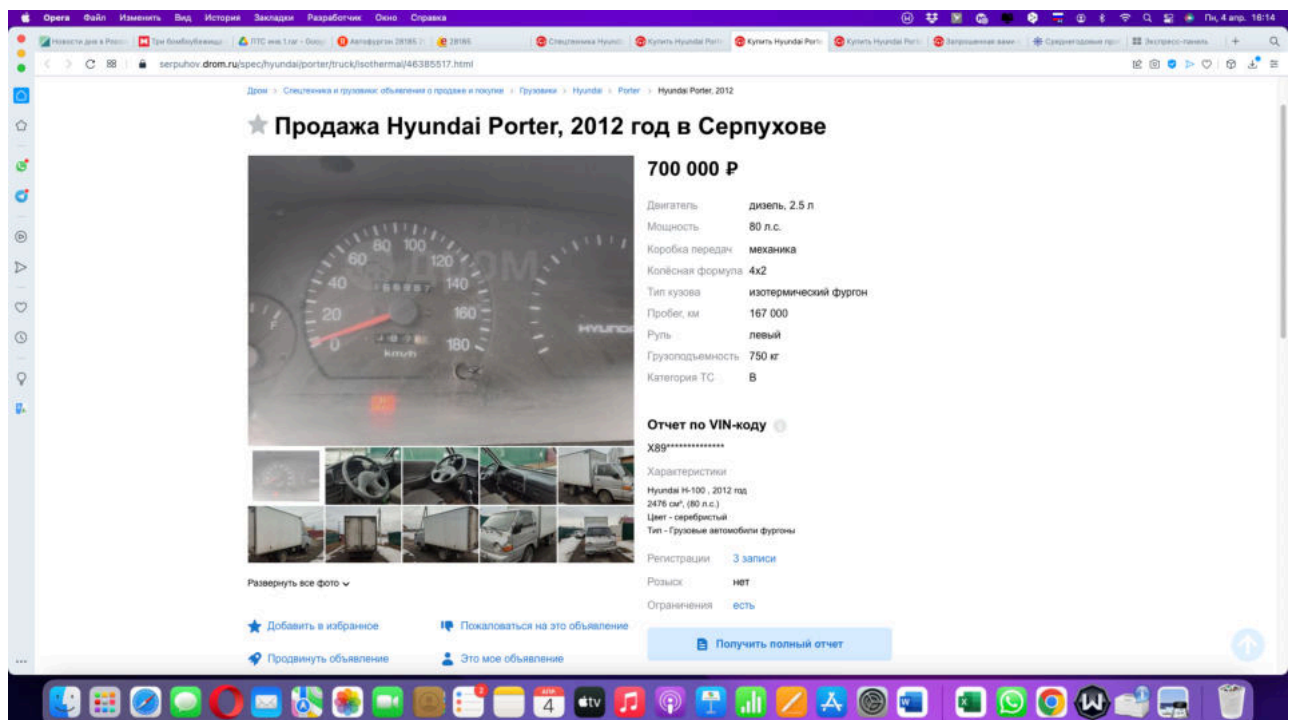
Opera Файл Изменить Вид История Закладки Разработчик Окно Справка

Пн, 4 апр. 16:14

serpuhov.drom.ru/spec/hyundai/porter/truck/isothermal/46385517.html

Дром > Спецтехника и грузовики: объявления о продаже и покупке > Грузовики > Hyundai > Porter > Hyundai Porter, 2012

Продажа Hyundai Porter, 2012 год в Серпухове

700 000 ₽

| | |
|---|---|
| Двигатель | дизель, 2.5 л |
| Мощность | 80 л.с. |
| Коробка передач | механика |
| Колёсная формула | 4x2 |
| Тип кузова | изотермический фургон |
| Пробег, км | 167 000 |
| Руль | левый |
| Грузоподъемность | 750 кг |
| Категория ТС | B |

Отчет по VIN-коду

X89**************

Характеристики

Hyundai H-100 , 2012 год
2476 см³, (80 л.с.)
Цвет - серебристый
Тип - Грузовые автомобили фургоны

Регистрации 3 записи

Розыск нет

Ограничения есть

Получить полный отчет

Развернуть все фото

Добавить в избранное

Пожаловаться на это объявление

Продвинуть объявление

Это мое объявление